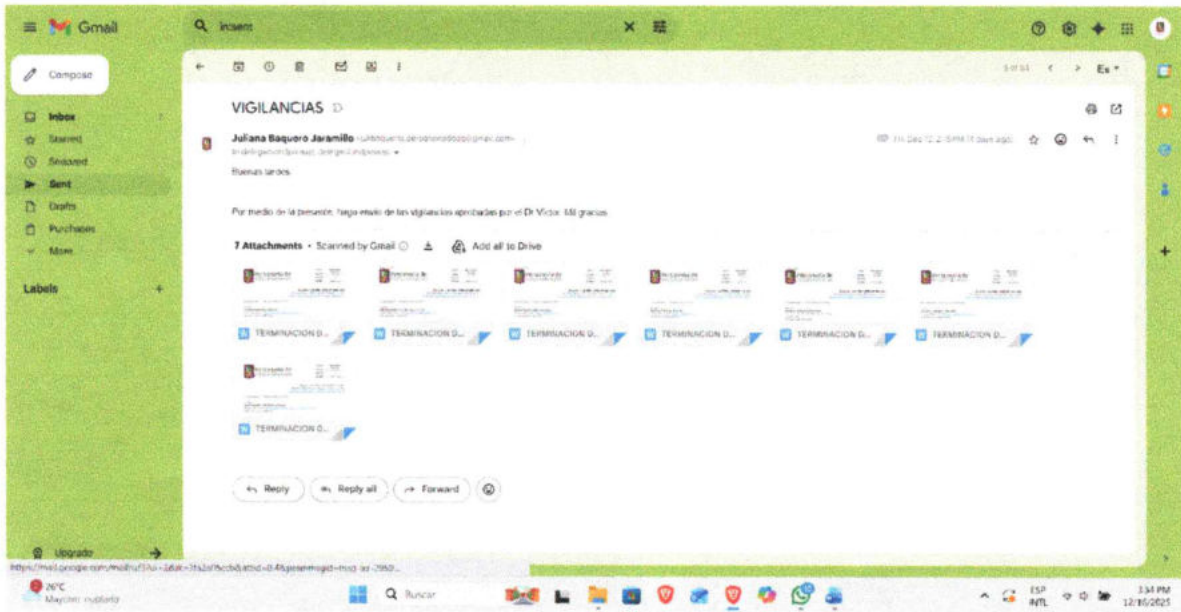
Gmail

insent

Compose

Inbox
Starred
Snoozed
Sent
Drafts
Purchases
More

Labels

Upgrade

VIGILANCIAS

Juliana Baquero Jaramillo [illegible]
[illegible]

Buenas tardes

Por medio de la presente, hago envío de las vigilancias aprobadas por el Dr Victor. Mil gracias

7 Attachments • Scanned by Gmail
Add all to Drive

TERMINACION D...
TERMINACION D...
TERMINACION D...
TERMINACION D...
TERMINACION D...
TERMINACION D...
TERMINACION D...

Reply
Reply all
Forward

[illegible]

26°C
Mayorm. nublado

Buscar

ESP
INTL

3:34 PM
12/16/2025